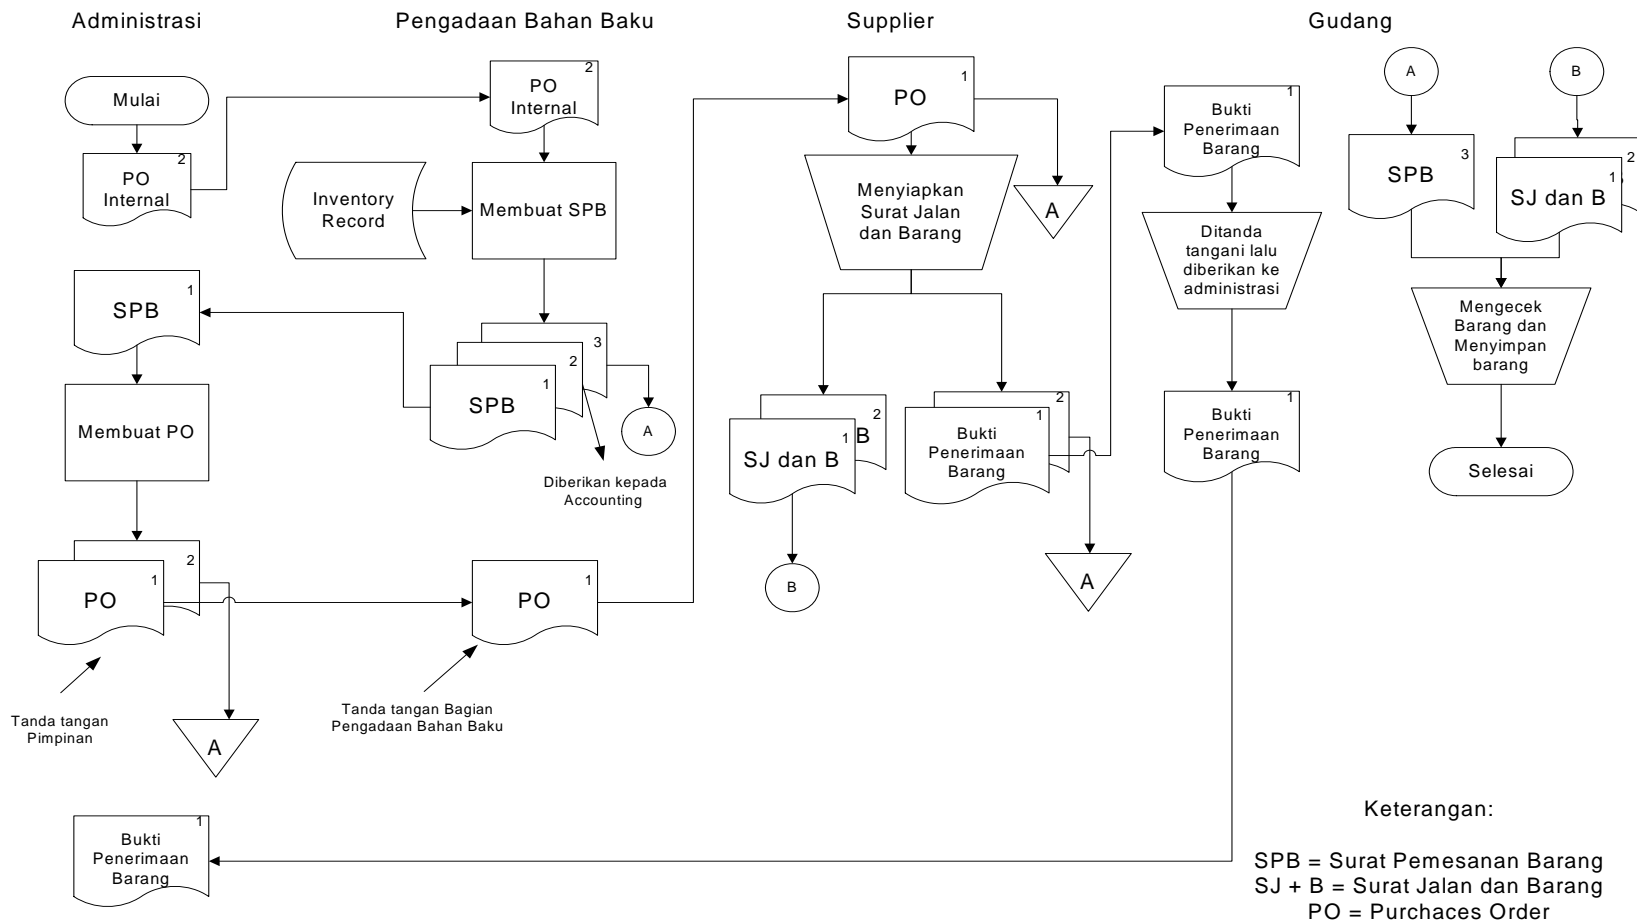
Administrasi

Pengadaan Bahan Baku

Supplier

Gudang

Mulai

PO Internal 2

PO Internal 2

Inventory Record

Membuat SPB

SPB 1

Membuat PO

SPB 1 2 3

A

Diberikan kepada Accounting

PO 1 2

Tanda tangan Pimpinan

A

PO 1

Tanda tangan Bagian Pengadaan Bahan Baku

PO 1

Menyiapkan Surat Jalan dan Barang

A

SJ dan B 1 2 B

B

Bukti Penerimaan Barang 1 2

A

Bukti Penerimaan Barang 1

Ditanda tangani lalu diberikan ke administrasi

Bukti Penerimaan Barang 1

A

B

SPB 3

SJ dan B 1 2

Mengecek Barang dan Menyimpan barang

Selesai

Bukti Penerimaan Barang 1

Keterangan:

SPB = Surat Pemesanan Barang
SJ + B = Surat Jalan dan Barang
PO = Purchaces Order